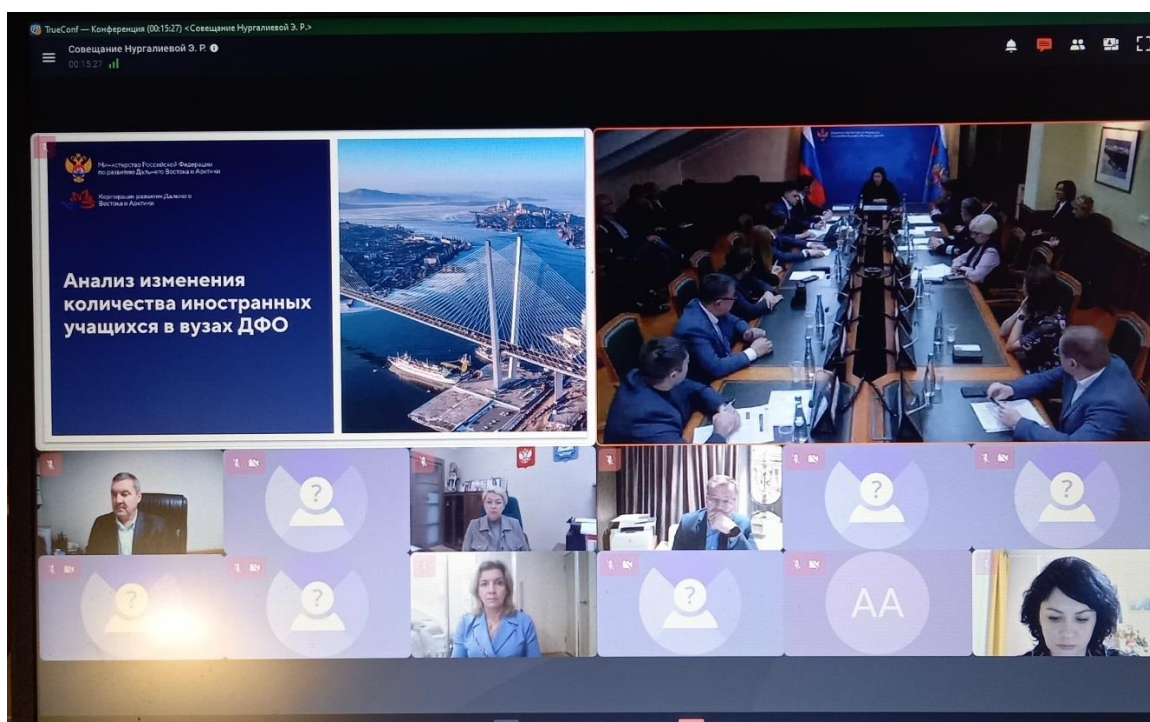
TrueConf — Конференция (00:15:27) <Совещание Нургалиевой Э. Р.>

Совещание Нургалиевой Э. Р.
00:15:27

Министерство Российской Федерации по развитию Дальнего Востока и Арктики

Корпорация развития Дальнего Востока и Арктики

Анализ изменения количества иностранных учащихся в вузах ДФО

?

?

?

?

?

?

AA